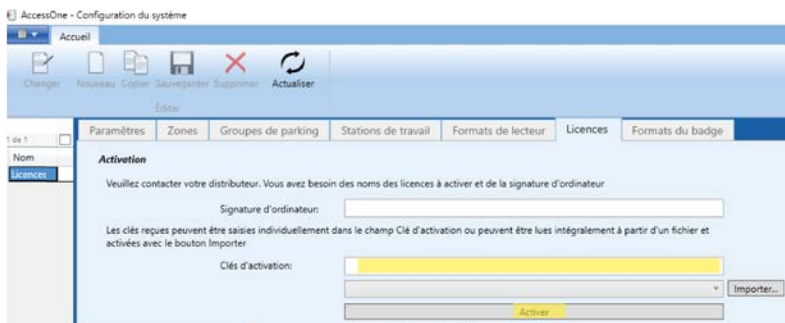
AccessOne - Configuration du système

Accueil

Changer Nouveau Copier Sauvegarder Supprimer Actualiser

Éditer

1 de 1

Nom

Licences

Paramètres Zones Groupes de parking Stations de travail Formats de lecteur Licences Formats du badge

Activation

Veuillez contacter votre distributeur. Vous avez besoin des noms des licences à activer et de la signature d'ordinateur

Signature d'ordinateur:

Les clés reçues peuvent être saisies individuellement dans le champ Clé d'activation ou peuvent être lues intégralement à partir d'un fichier et activées avec le bouton Importer

Clés d'activation:

Importer...

Activer